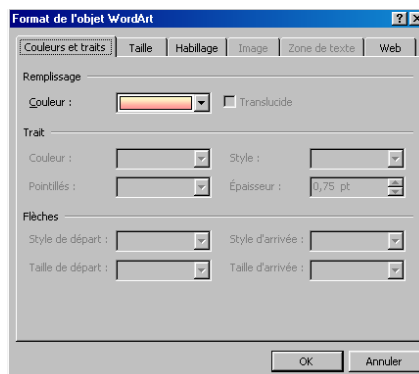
Format de l'objet WordArt

?

X

Couleurs et traits

Taille

Habillage

Image

Zone de texte

Web

Remplissage

Couleur :

Translucide

Trait

Couleur :

Style :

Pointillés :

Épaisseur :

0,75 pt

Flèches

Style de départ :

Style d'arrivée :

Taille de départ :

Taille d'arrivée :

OK

Annuler